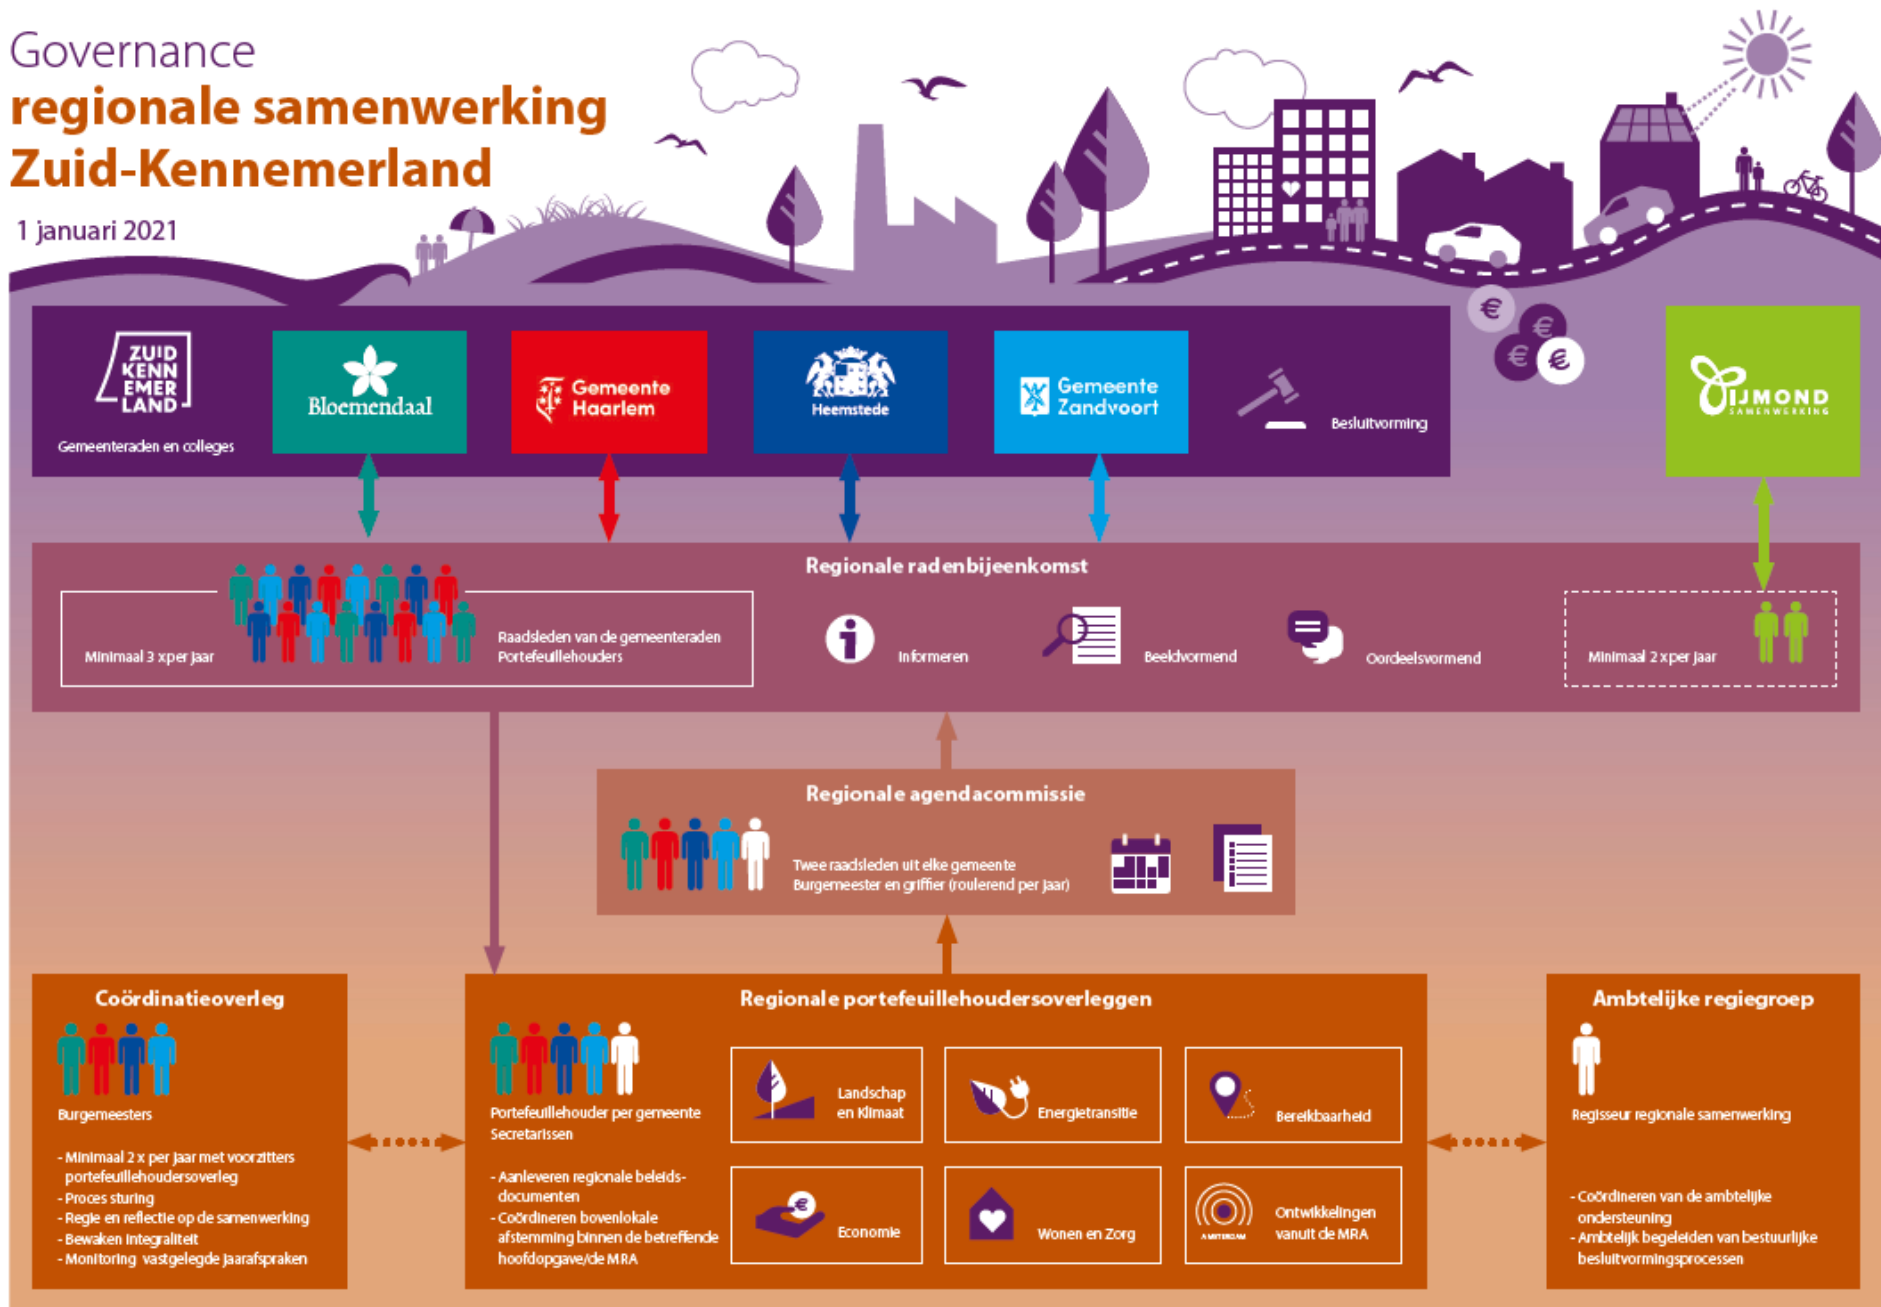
Governance
regionale samenwerking
Zuid-Kennemerland

1 januari 2021

ZUID KENN EMER LAND

Gemeenteraden en colleges

Bloemendaal

Gemeente Haarlem

Heemstede

Gemeente Zandvoort

Besluitvorming

IJMOND SAMENWERKING

Regionale radenbijeenkomst

Minimaal 3 x per jaar

Raadsleden van de gemeenteraden
Portefeuillehouders

Informeren

Beeldvormend

Oordeelsvormend

Minimaal 2 x per jaar

Regionale agendacommissie

Twee raadsleden uit elke gemeente
Burgemeester en griffier (roulerend per jaar)

Coördinatieoverleg

Burgemeesters

- Minimaal 2 x per jaar met voorzitters portefeuillehoudersoverleg
- Proces sturing
- Regie en reflectie op de samenwerking
- Bewaken integraliteit
- Monitoring vastgelegde jaarafspraken

Regionale portefeuillehoudersoverleggen

Portefeuillehouder per gemeente
Secretarissen

- Aanleveren regionale beleidsdocumenten
- Coördineren bovenlokale afstemming binnen de betreffende hoofdopgave/de MRA

Landschap en Klimaat

Energietransitie

Bereikbaarheid

Economie

Wonen en Zorg

Ontwikkelingen vanuit de MRA

Ambtelijke regiegroep

Regisseur regionale samenwerking

- Coördineren van de ambtelijke ondersteuning
- Ambtelijk begeleiden van bestuurlijke besluitvormingsprocessen